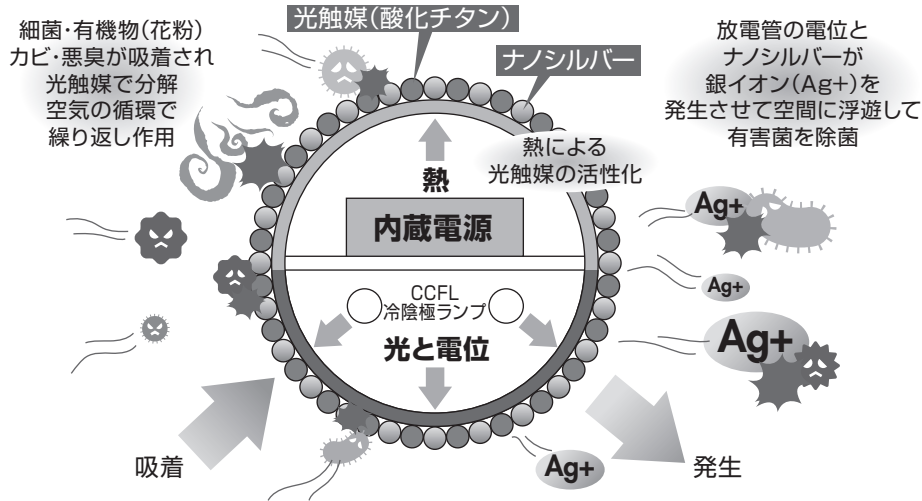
細菌・有機物(花粉)
カビ・悪臭が吸着され
光触媒で分解
空気の循環で
繰り返し作用

光触媒(酸化チタン)

ナノシルバー

放電管の電位と
ナノシルバーが
銀イオン(Ag+)を
発生させて空間に浮遊して
有害菌を除菌

熱による
光触媒の活性化

熱

内蔵電源

CCFL
冷陰極ランプ

光と電位

Ag+

Ag+

Ag+

Ag+

吸着

発生